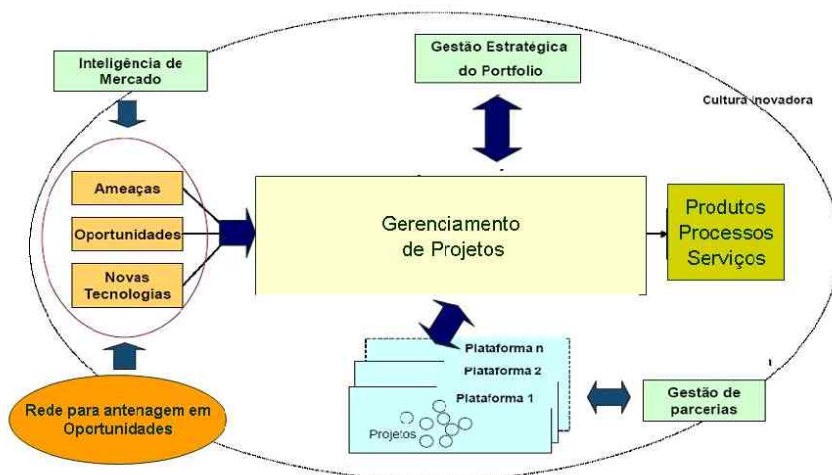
Inteligência de Mercado

Gestão Estratégica do Portfolio

Cultura inovadora

Ameaças

Oportunidades

Novas Tecnologias

Gerenciamento de Projetos

Produtos Processos Serviços

Plataforma n

Plataforma 2

Plataforma 1

Projetos

Gestão de parcerias

Rede para antenagem em Oportunidades